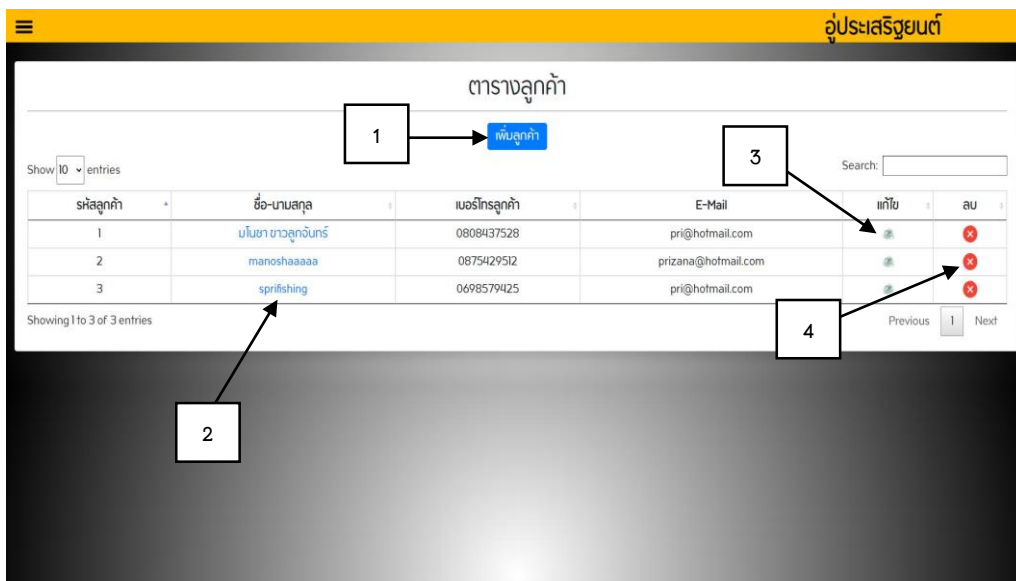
≡ อู่ประเสริฐยนต์

ตารางลูกค้า

1

เพิ่มลูกค้า

3

Show 10 entries

Search:

| รหัสลูกค้า | ชื่อ-นามสกุล | เบอร์โทรลูกค้า | E-Mail | แก้ไข | ลบ |
|---|---|---|---|---|---|
| 1 | มโนชา ขาวลูกจันทร์ | 0808437528 | pri@hotmail.com | | |
| 2 | manoshaaaaa | 0875429512 | prizana@hotmail.com | | |
| 3 | sprifishing | 0698579425 | pri@hotmail.com | | |

Showing 1 to 3 of 3 entries

Previous 1 Next

4

2